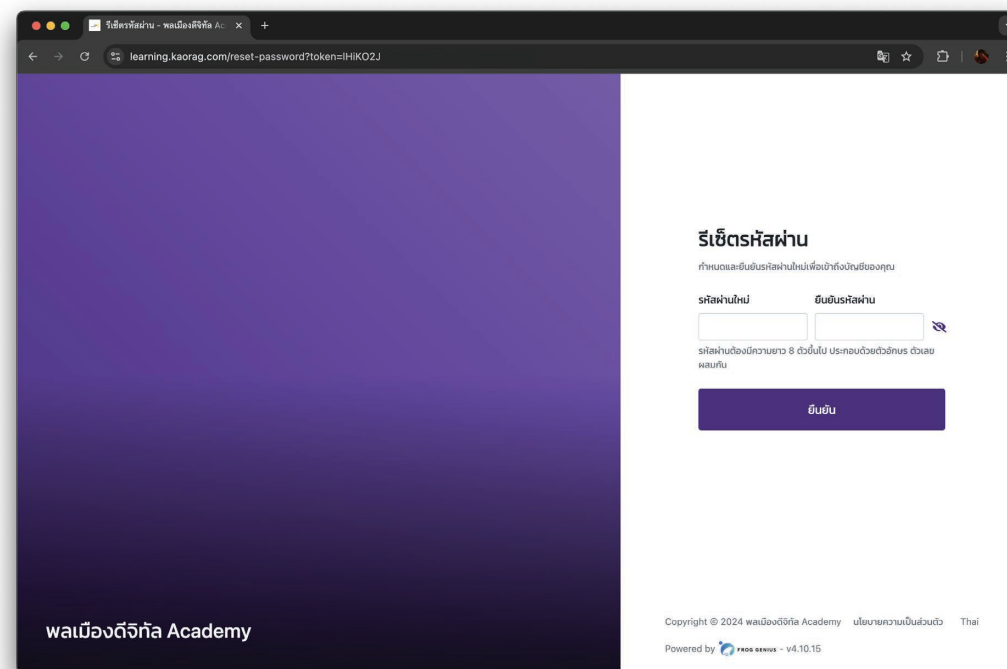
รีเซ็ตรหัสผ่าน - พลเมืองดิจิทัล Ac ×
+
learning.kaorag.com/reset-password?token=lHiKO2J

รีเซ็ตรหัสผ่าน

กำหนดและยืนยันรหัสผ่านใหม่เพื่อเข้าถึงบัญชีของคุณ

รหัสผ่านใหม่

ยืนยันรหัสผ่าน

รหัสผ่านต้องมีความยาว 8 ตัวขึ้นไป ประกอบด้วยตัวอักษร ตัวเลข ผสมกัน

ยืนยัน

พลเมืองดิจิทัล Academy

Copyright © 2024 พลเมืองดิจิทัล Academy นโยบายความเป็นส่วนตัว Thai

Powered by FROG GENIUS - v4.10.15